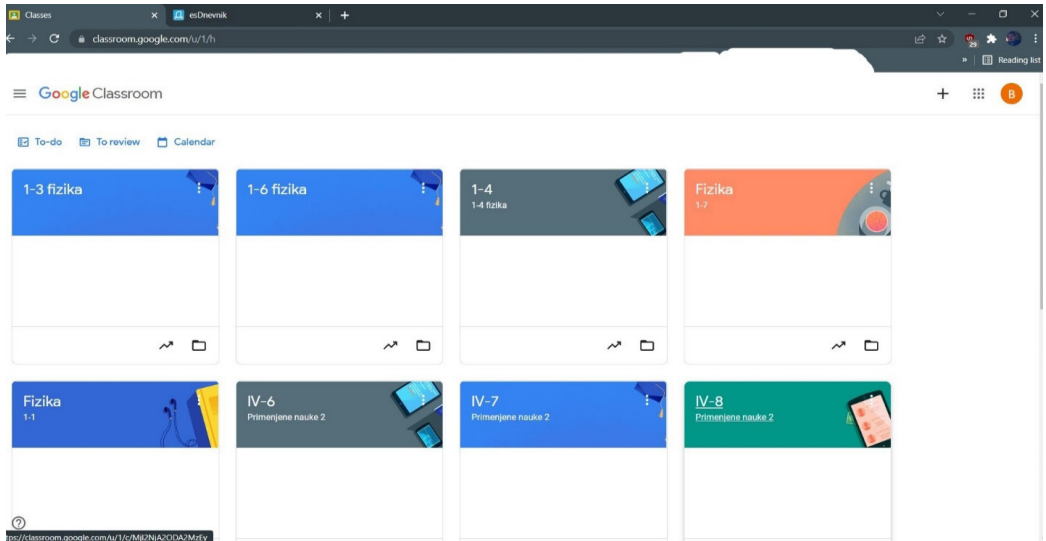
Classes
esDnevnik
classroom.google.com/u/1/h
Reading list
Google Classroom
B
To-do
To review
Calendar

1-3 fizika

1-6 fizika

1-4
1-4 fizika

Fizika
1-7

Fizika
1-1

IV-6
Primenjene nauke 2

IV-7
Primenjene nauke 2

IV-8
Primenjene nauke 2

tps://classroom.google.com/u/1/c/MjI2NjA2ODA2MzEy